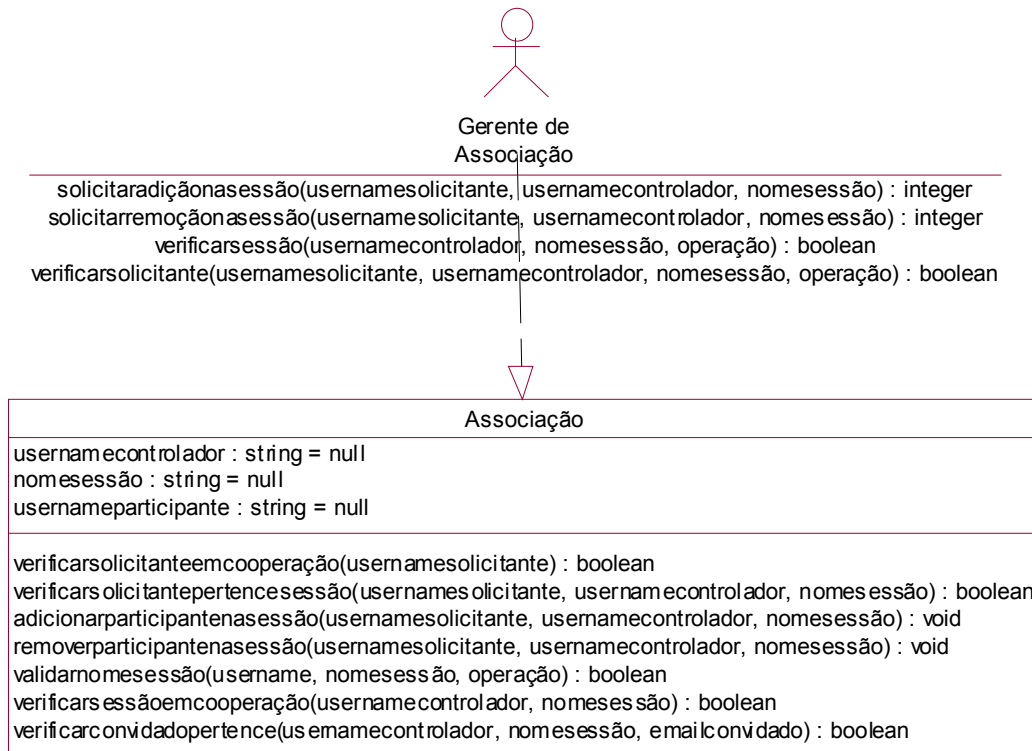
Gerente de Associação

solicitaradiçãonasessão(usernamesolicitante, usernamecontrolador, nomesessão) : integer
solicitarremoçãonasessão(usernamesolicitante, usernamecontrolador, nomesessão) : integer
verificarsessão(usernamecontrolador, nomesessão, operação) : boolean
verificarsolicitante(usernamesolicitante, usernamecontrolador, nomesessão, operação) : boolean

Associação

usernamecontrolador : string = null
nomesessão : string = null
usernameparticipante : string = null

verificarsolicitanteemcooperação(usernamesolicitante) : boolean
verificarsolicitantepertencesessão(usernamesolicitante, usernamecontrolador, nomesessão) : boolean
adicionarparticipantenasessão(usernamesolicitante, usernamecontrolador, nomesessão) : void
removerparticipantenasessão(usernamesolicitante, usernamecontrolador, nomesessão) : void
validarnomesessão(username, nomesessão, operação) : boolean
verificarsessãoemcooperação(usernamecontrolador, nomesessão) : boolean
verificarconvidadopertence(usernamecontrolador, nomesessão, emailconvidado) : boolean